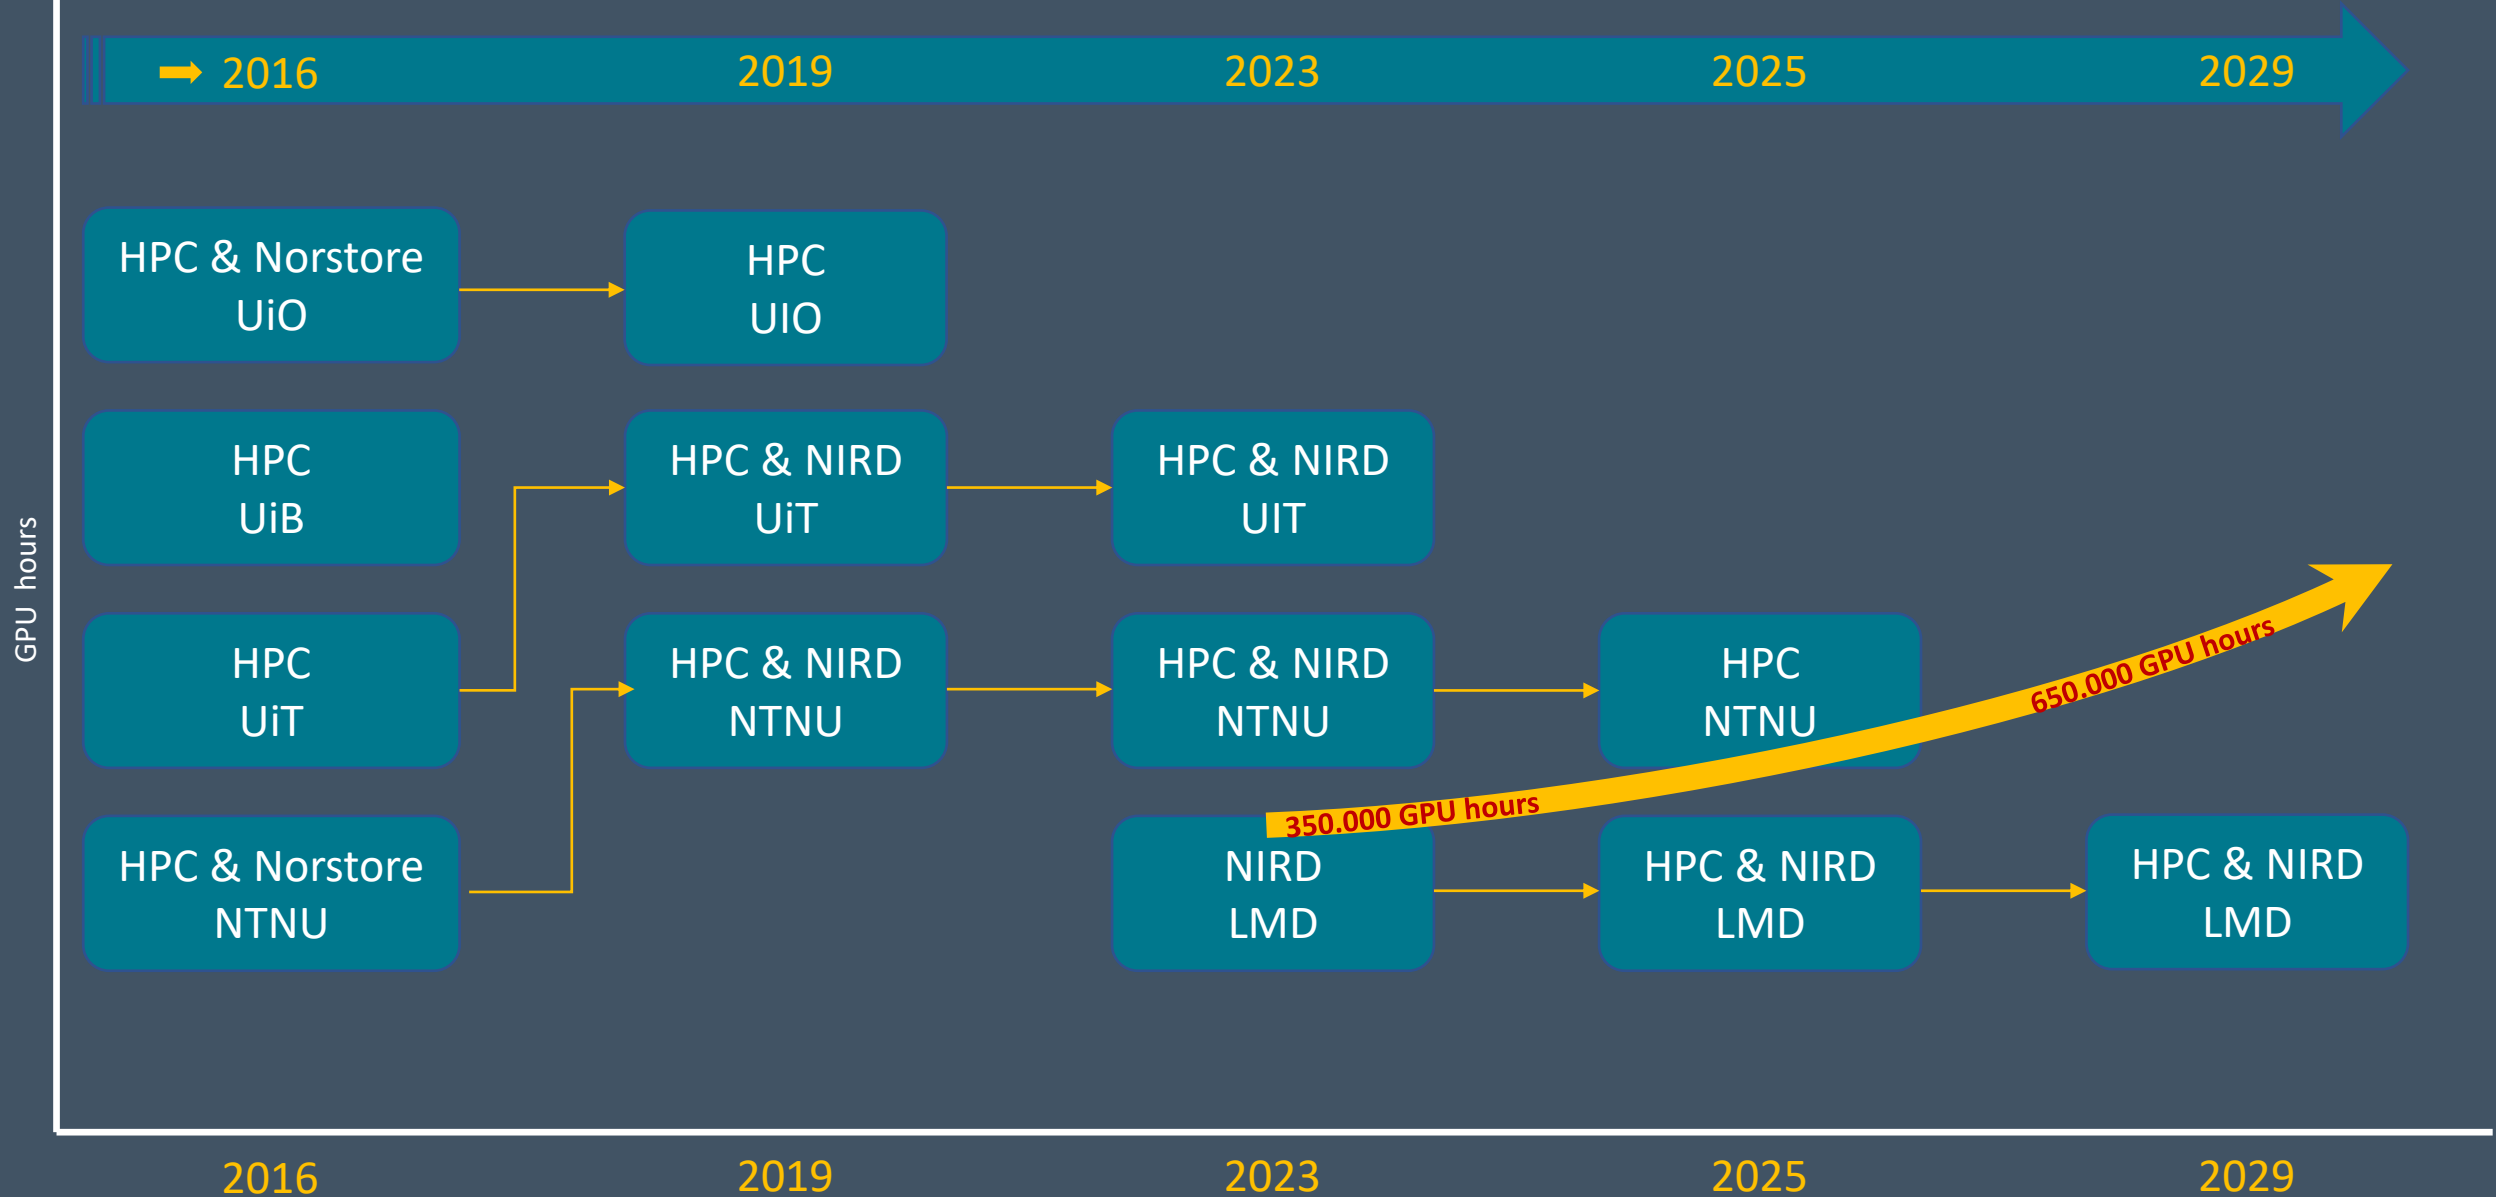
2016 2019 2023 2025 2029

GPU hours

HPC & Norstore
UiO

HPC
UIO

HPC
UiB

HPC & NIRD
UiT

HPC & NIRD
UIT

HPC
UiT

HPC & NIRD
NTNU

HPC & NIRD
NTNU

HPC
NTNU

650.000 GPU hours

350.000 GPU hours

HPC & Norstore
NTNU

NIRD
LMD

HPC & NIRD
LMD

HPC & NIRD
LMD

2016 2019 2023 2025 2029